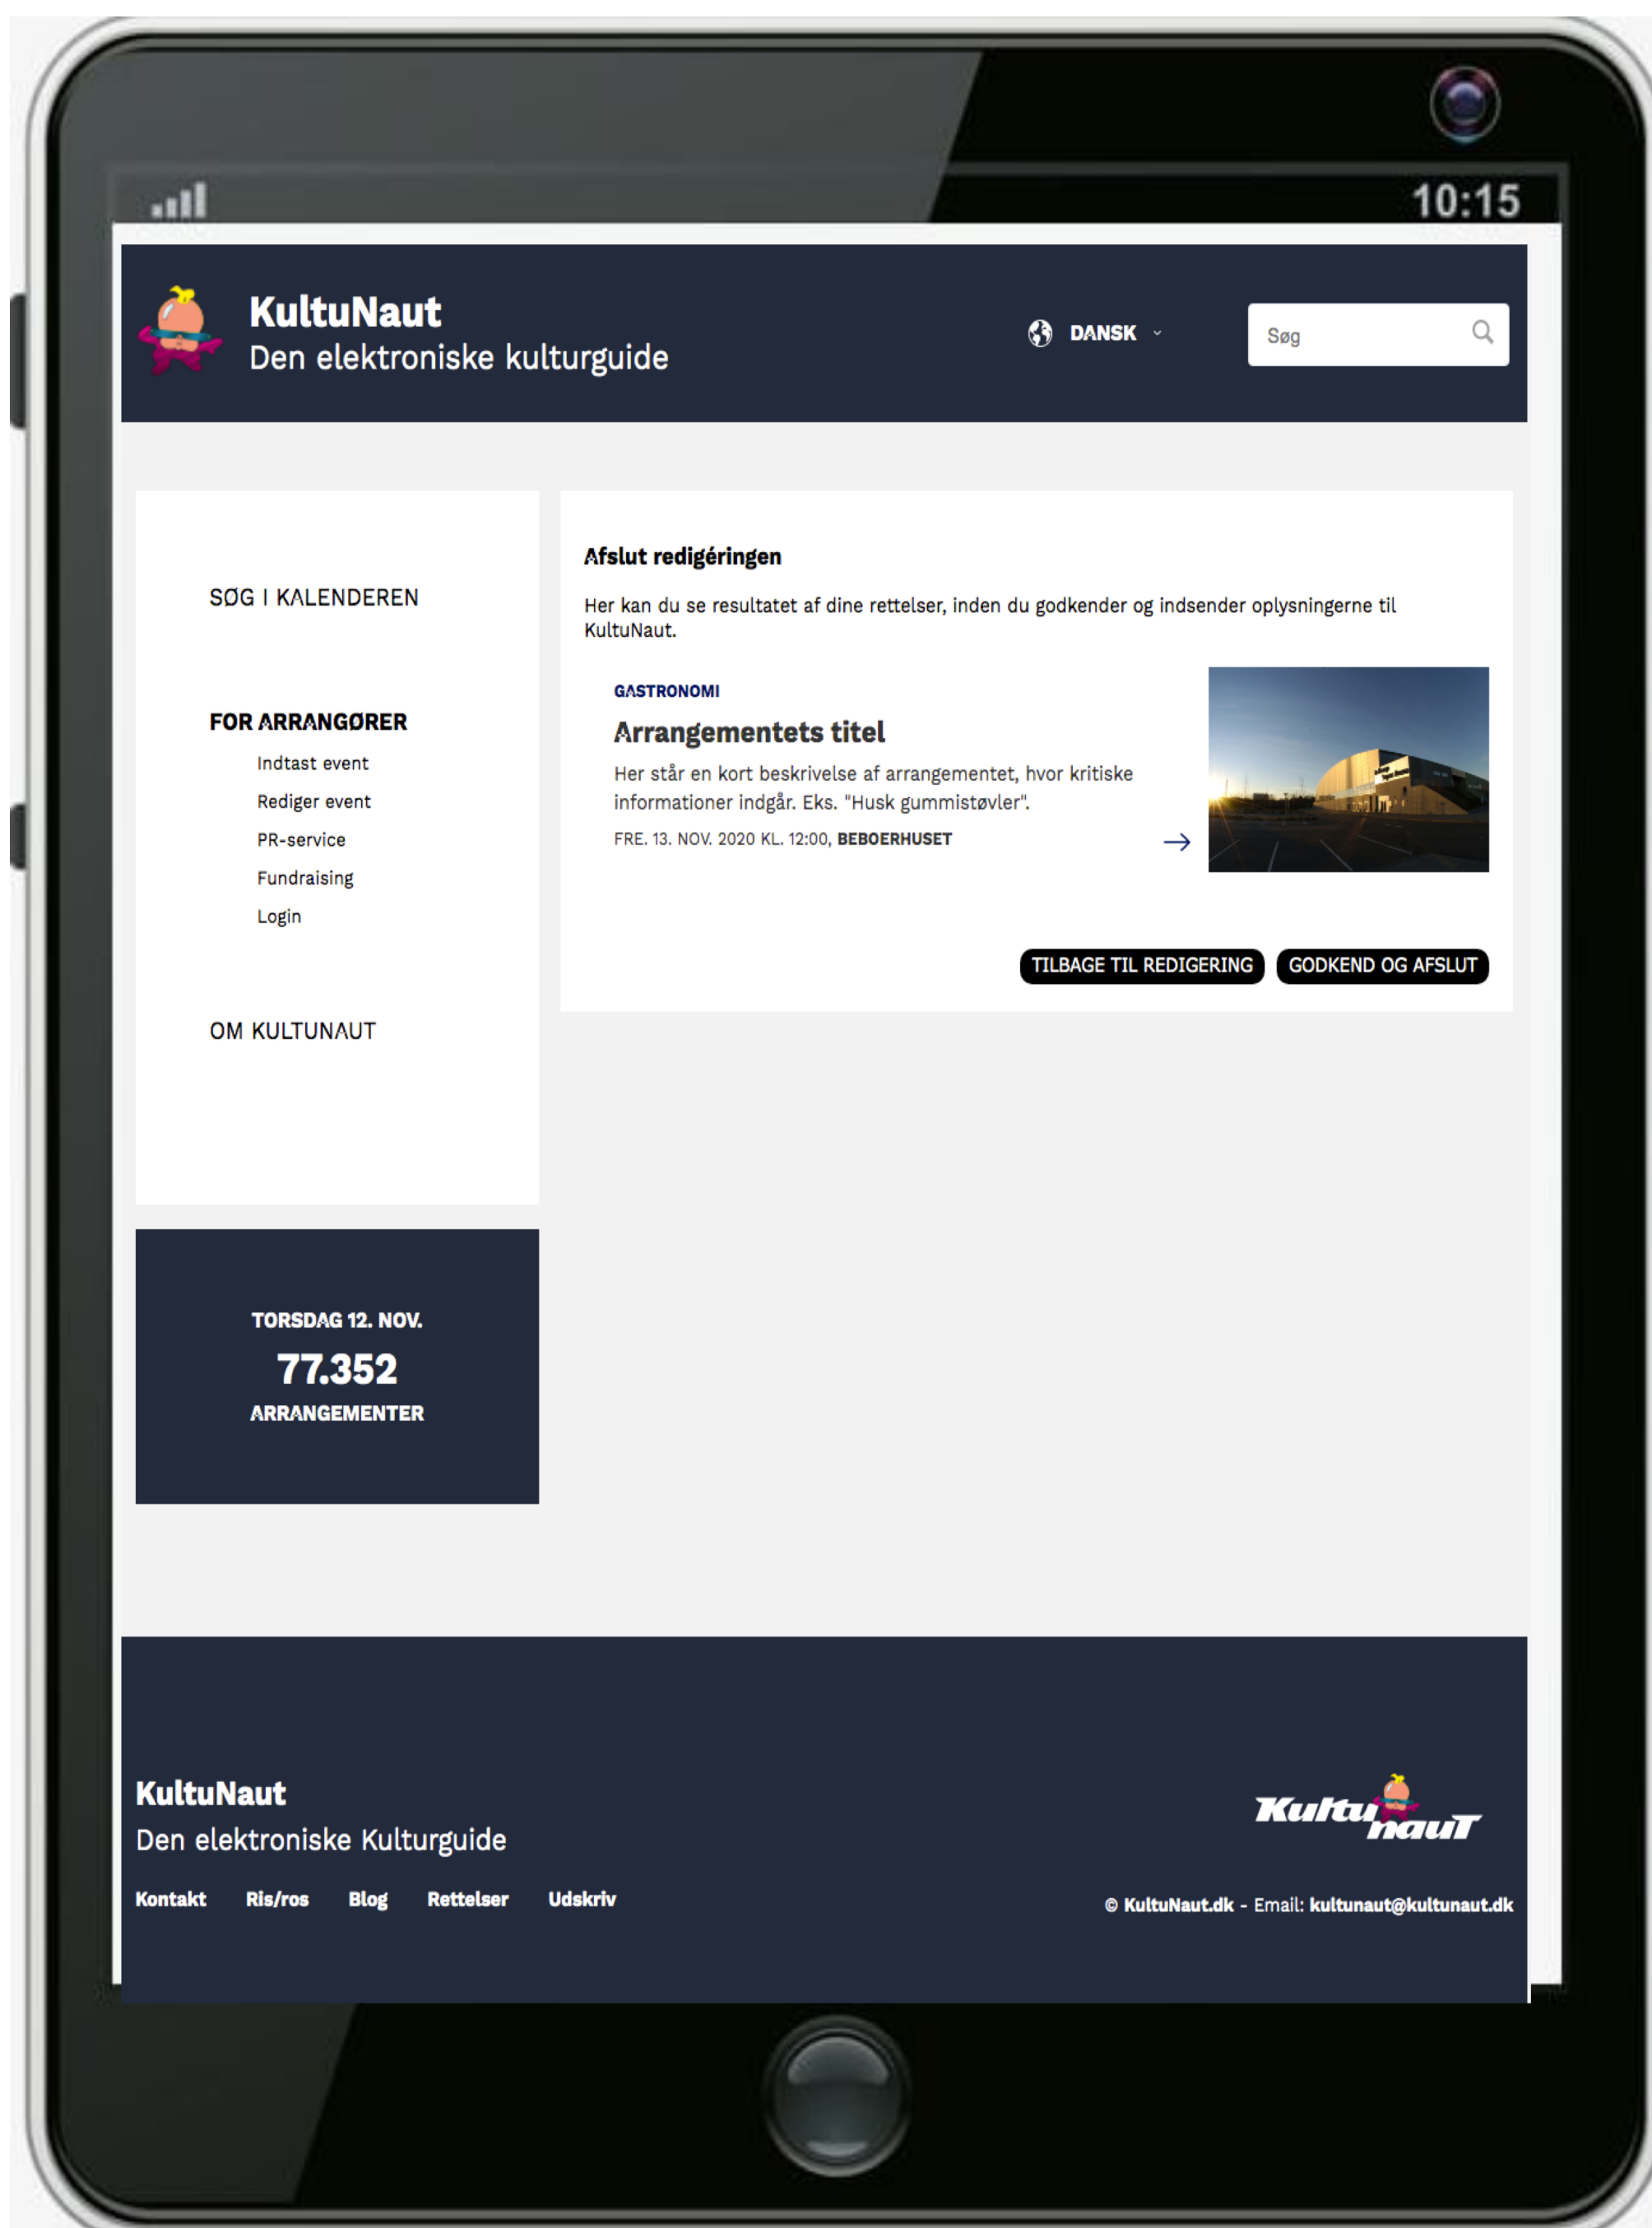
10:15

KultuNaut
Den elektroniske kulturguide

DANSK

Søg

SØG I KALENDEREN

FOR ARRANGØRER
Indtast event
Rediger event
PR-service
Fundraising
Login

OM KULTUNAUT

TORSDAG 12. NOV.
77.352
ARRANGEMENTER

Afslut redigéringen

Her kan du se resultatet af dine rettelser, inden du godkender og indsender oplysningerne til KultuNaut.

GASTRONOMI
Arrangementets titel
Her står en kort beskrivelse af arrangementet, hvor kritiske informationer indgår. Eks. "Husk gummistøvler".
FRE. 13. NOV. 2020 KL. 12:00, BEBOERHUSET

TILBAGE TIL REDIGERING
GODKEND OG AFSLUT

KultuNaut
Den elektroniske Kulturguide

Kontakt Ris/ros Blog Rettelser Udskriv

KultuNauT

© KultuNaut.dk - Email: kultunaut@kultunaut.dk